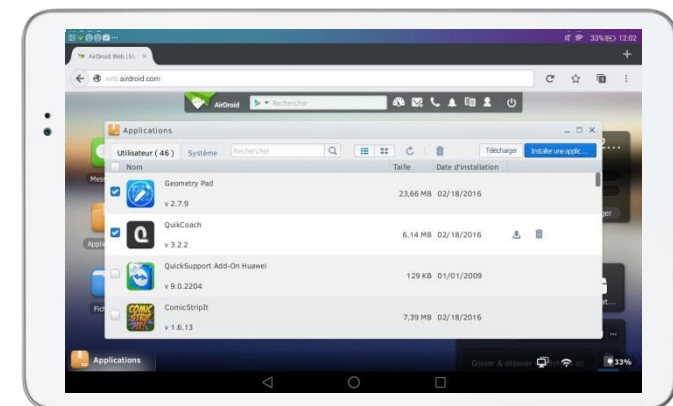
33% 12:02

AirDroid Web | M ×

web.airdroid.com

AirDroid Rechercher

Applications

Utilisateur ( 46 ) Système Rechercher

Télécharger Installer une applic...

Nom Taille Date d'installation

Geometry Pad
v 2.7.9
23,66 MB 02/18/2016

QuikCoach
v 3.2.2
6,14 MB 02/18/2016

QuickSupport Add-On Huawei
v 9.0.2204
129 KB 01/01/2009

ComicStripIt
v 1.6.13
7,39 MB 02/18/2016

Mes

Appli

Fic

Applications

Glisser & déposer

33%